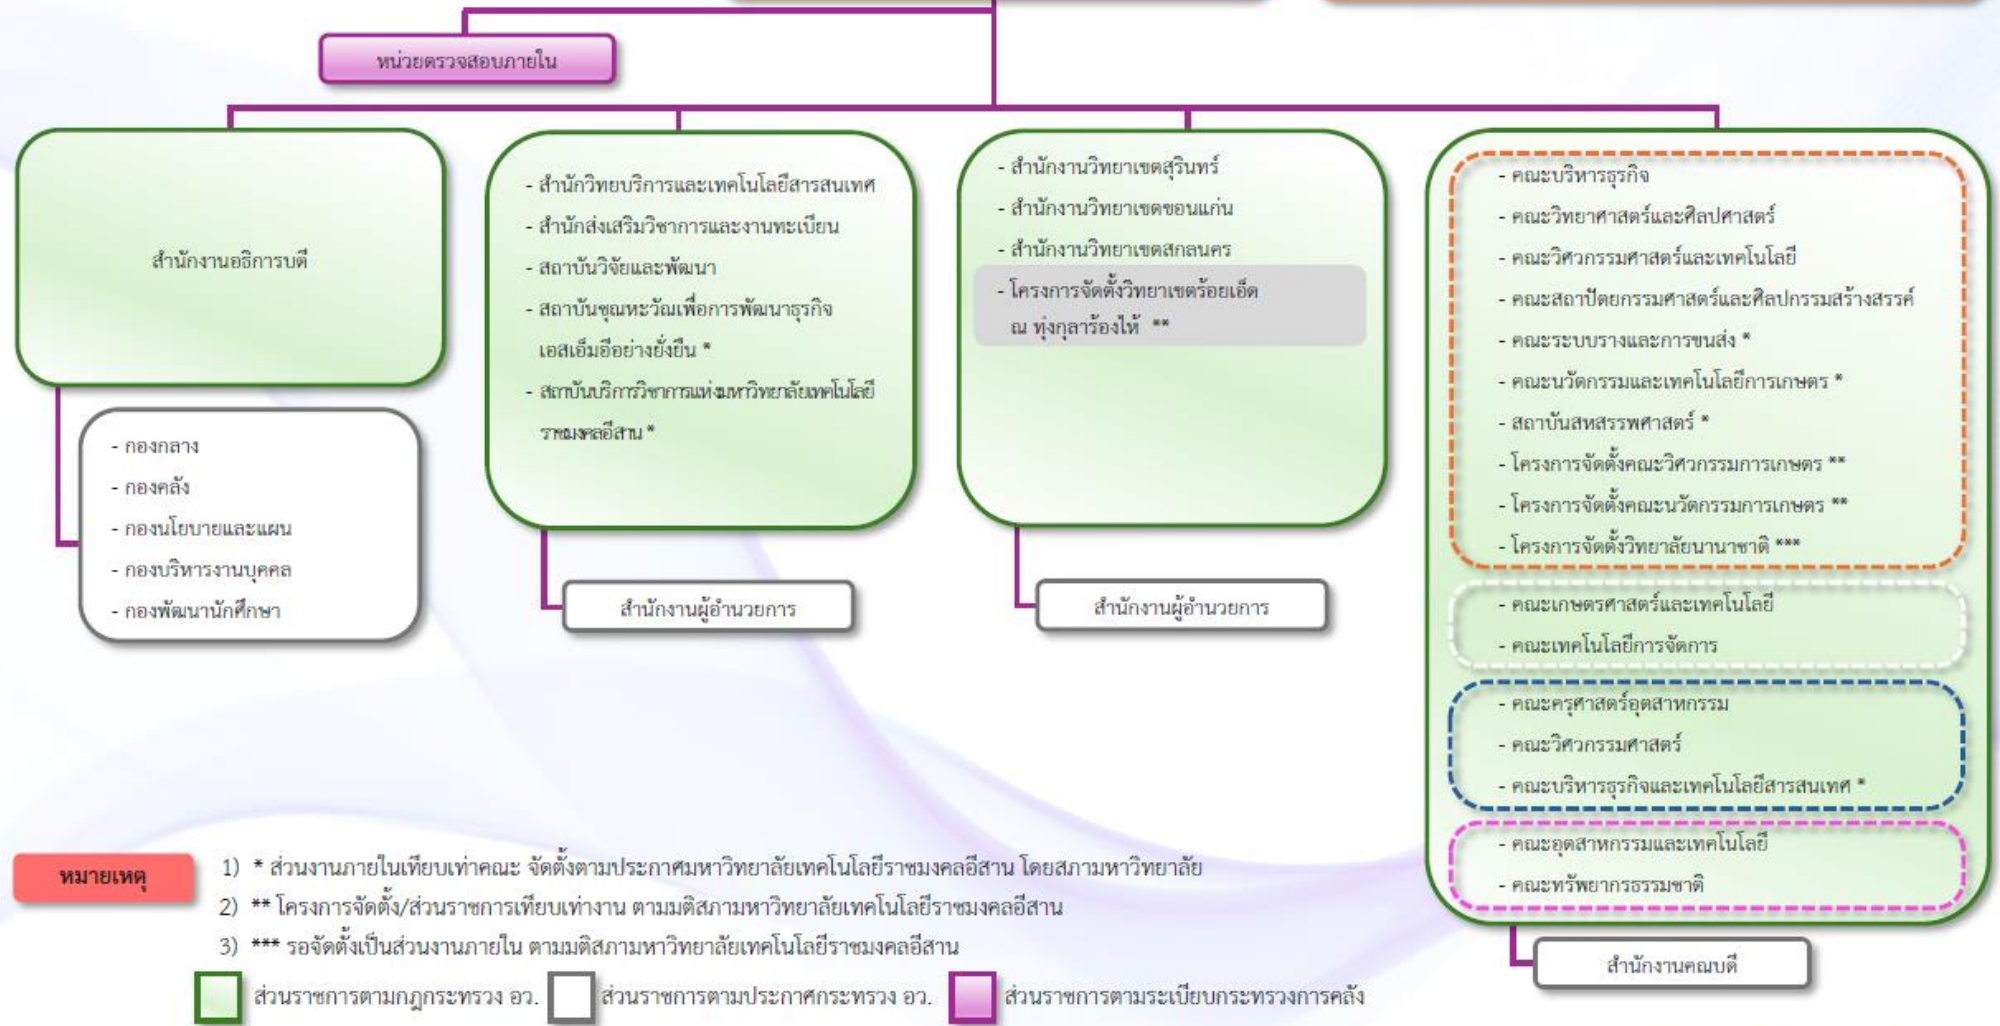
หน่วยตรวจสอบภายใน

สำนักงานอธิการบดี

- กองกลาง
- กองคลัง
- กองนโยบายและแผน
- กองบริหารงานบุคคล
- กองพัฒนานักศึกษา

- สำนักวิทยบริการและเทคโนโลยีสารสนเทศ
- สำนักส่งเสริมวิชาการและงานทะเบียน
- สถาบันวิจัยและพัฒนา
- สถาบันชุมพะวัณเพื่อการพัฒนาธุรกิจเอสเอ็มอีอย่างยั่งยืน *
- สถาบันบริการวิชาการแห่งมหาวิทยาลัยเทคโนโลยีราชมงคลอีสาน *

สำนักงานผู้อำนวยการ

- สำนักงานวิทยาเขตสุรินทร์
- สำนักงานวิทยาเขตขอนแก่น
- สำนักงานวิทยาเขตสกลนคร
- โครงการจัดตั้งวิทยาเขตร้อยเอ็ด ณ ทุ่งกุลาร้องไห้ **

สำนักงานผู้อำนวยการ

- คณะบริหารธุรกิจ
- คณะวิทยาศาสตร์และศิลปศาสตร์
- คณะวิศวกรรมศาสตร์และเทคโนโลยี
- คณะสถาปัตยกรรมศาสตร์และศิลปกรรมสร้างสรรค์
- คณะระบบรางและการขนส่ง *
- คณะนวัตกรรมและเทคโนโลยีการเกษตร *
- สถาบันสหสรรพศาสตร์ *
- โครงการจัดตั้งคณะวิศวกรรมการเกษตร **
- โครงการจัดตั้งคณะนวัตกรรมการเกษตร **
- โครงการจัดตั้งวิทยาลัยนานาชาติ ***
- คณะเกษตรศาสตร์และเทคโนโลยี
- คณะเทคโนโลยีการจัดการ
- คณะครุศาสตร์อุตสาหกรรม
- คณะวิศวกรรมศาสตร์
- คณะบริหารธุรกิจและเทคโนโลยีสารสนเทศ *
- คณะอุตสาหกรรมและเทคโนโลยี
- คณะทรัพยากรธรรมชาติ

สำนักงานคณบดี

หมายเหตุ
1) * ส่วนงานภายในเทียบเท่าคณะ จัดตั้งตามประกาศมหาวิทยาลัยเทคโนโลยีราชมงคลอีสาน โดยสภามหาวิทยาลัย
2) ** โครงการจัดตั้ง/ส่วนราชการเทียบเท่างาน ตามมติสภามหาวิทยาลัยเทคโนโลยีราชมงคลอีสาน
3) *** รอจัดตั้งเป็นส่วนงานภายใน ตามมติสภามหาวิทยาลัยเทคโนโลยีราชมงคลอีสาน

ส่วนราชการตามกฎกระทรวง อว. ส่วนราชการตามประกาศกระทรวง อว. ส่วนราชการตามระเบียบกระทรวงการคลัง